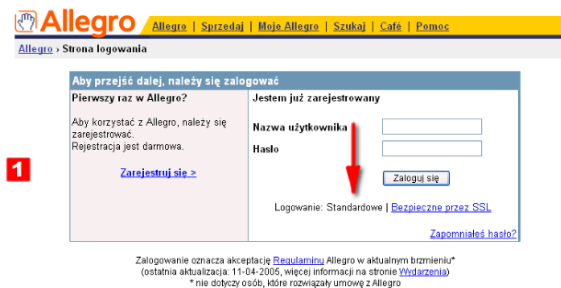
Allegro

Allegro | Sprzedaj | Moje Allegro | Szukaj | Café | Pomoc

Allegro › Strona logowania

Aby przejść dalej, należy się zalogować

Pierwszy raz w Allegro?

Aby korzystać z Allegro, należy się zarejestrować.
Rejestracja jest darmowa.

Zarejestruj się >

Jestem już zarejestrowany

Nazwa użytkownika

Hasło

Zaloguj się

Logowanie: Standardowe | Bezpieczne przez SSL

Zapomniałeś hasło?

1

Zalogowanie oznacza akceptację Regulaminu Allegro w aktualnym brzmieniu*
(ostatnia aktualizacja: 11-04-2005, więcej informacji na stronie Wydarzenia)
* nie dotyczy osób, które rozwiązały umowę z Allegro